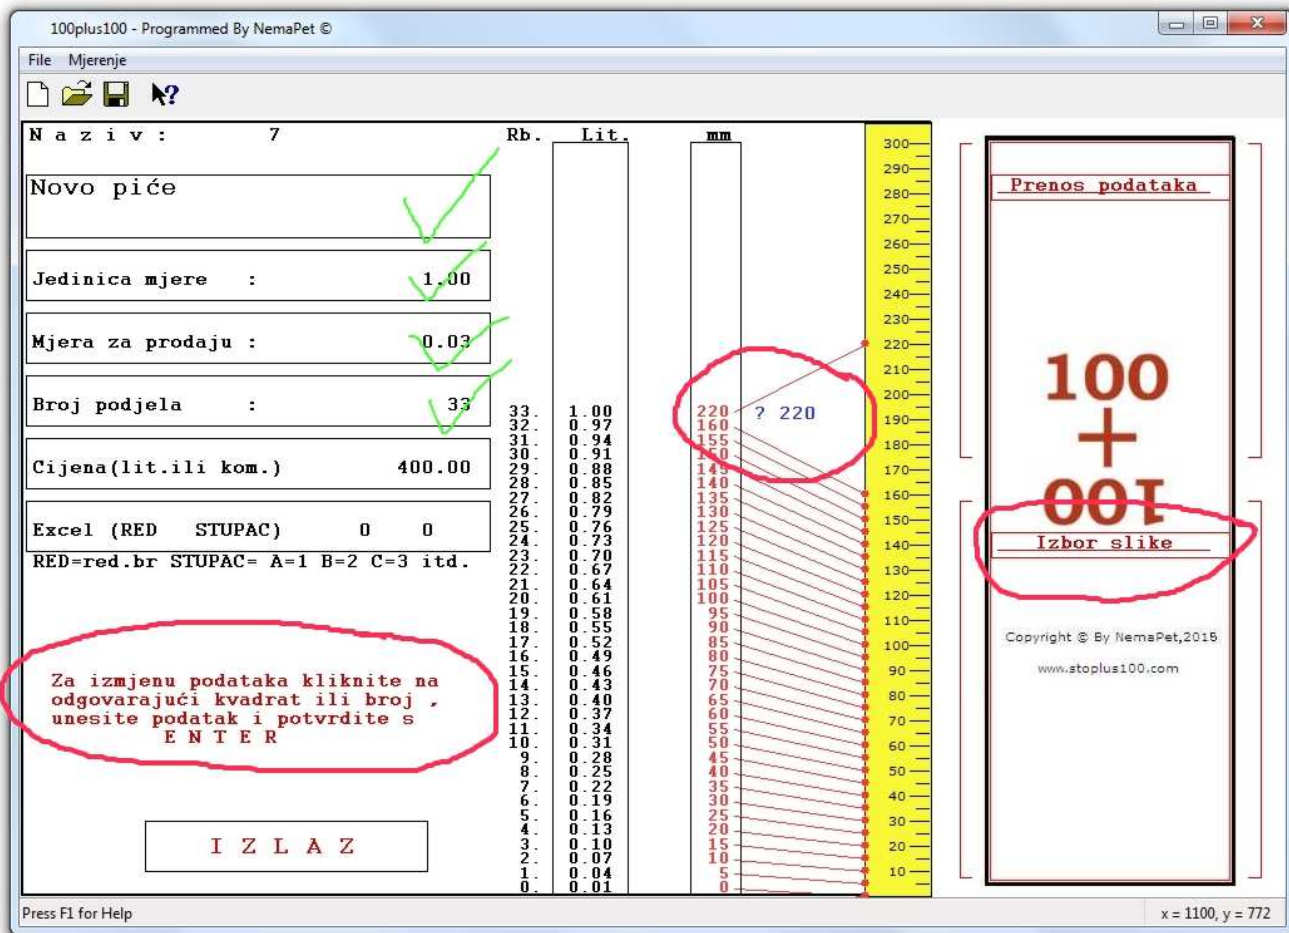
100plus100 - Programmed By NemaPet ©

File Mjerenje

N a z i v : 7

Novo piće

Jedinica mjere : 1.00

Mjera za prodaju : 0.03

Broj podjela : 33

Cijena(lit.ili kom.) 400.00

Excel (RED STUPAC) 0 0

RED=red.br STUPAC= A=1 B=2 C=3 itd.

Za izmjenu podataka kliknite na odgovarajući kvadrat ili broj , unesite podatak i potvrdite s E N T E R

I Z L A Z

| Rb. | Lit. | mm |
|---|---|---|
| 33. | 1.00 | 220 |
| 32. | 0.97 | 160 |
| 31. | 0.94 | 155 |
| 30. | 0.91 | 150 |
| 29. | 0.88 | 145 |
| 28. | 0.85 | 140 |
| 27. | 0.82 | 135 |
| 26. | 0.79 | 130 |
| 25. | 0.76 | 125 |
| 24. | 0.73 | 120 |
| 23. | 0.70 | 115 |
| 22. | 0.67 | 110 |
| 21. | 0.64 | 105 |
| 20. | 0.61 | 100 |
| 19. | 0.58 | 95 |
| 18. | 0.55 | 90 |
| 17. | 0.52 | 85 |
| 16. | 0.49 | 80 |
| 15. | 0.46 | 75 |
| 14. | 0.43 | 70 |
| 13. | 0.40 | 65 |
| 12. | 0.37 | 60 |
| 11. | 0.34 | 55 |
| 10. | 0.31 | 50 |
| 9. | 0.28 | 45 |
| 8. | 0.25 | 40 |
| 7. | 0.22 | 35 |
| 6. | 0.19 | 30 |
| 5. | 0.16 | 25 |
| 4. | 0.13 | 20 |
| 3. | 0.10 | 15 |
| 2. | 0.07 | 10 |
| 1. | 0.04 | 5 |
| 0. | 0.01 | 0 |

? 220

300 290 280 270 260 250 240 230 220 210 200 190 180 170 160 150 140 130 120 110 100 90 80 70 60 50 40 30 20 10

Prenos podataka

100
+
100

Izbor slike

Copyright © By NemaPet,2015

www.stoplus100.com

Press F1 for Help

x = 1100, y = 772